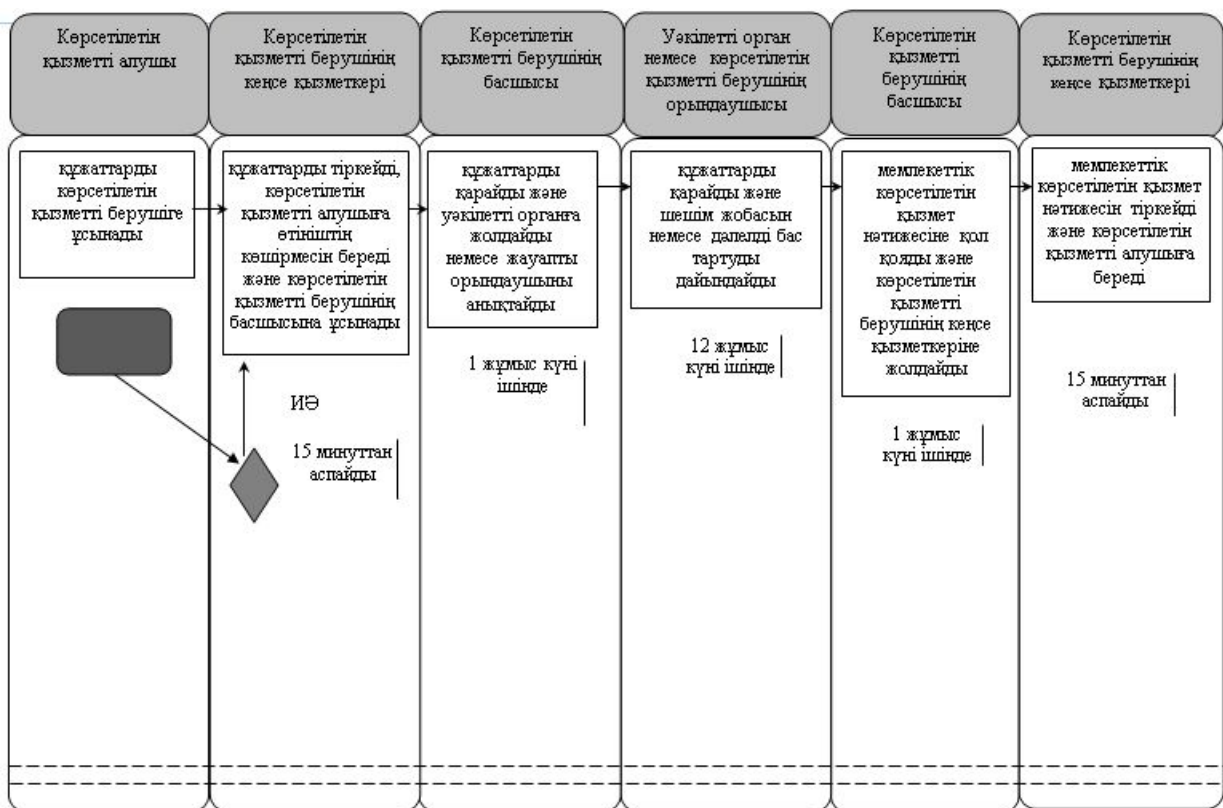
Көрсетілетін қызметті алушы

Көрсетілетін қызметті берушінің кеңсе қызметкері

Көрсетілетін қызметті берушінің басшысы

Уәкілетті орган немесе көрсетілетін қызметті берушінің орындаушысы

Көрсетілетін қызметті берушінің басшысы

Көрсетілетін қызметті берушінің кеңсе қызметкері

құжаттарды көрсетілетін қызметті берушіге ұсынады

құжаттарды тіркейді, көрсетілетін қызметті алушыға өтініштің көшірмесін береді және көрсетілетін қызметті берушінің басшысына ұсынады

ИӘ

15 минуттан аспайды

құжаттарды қарайды және уәкілетті органға жолдайды немесе жауапты орындаушыны анықтайды

1 жұмыс күні ішінде

құжаттарды қарайды және шешім жобасын немесе дәлелді бас тартуды дайындайды

12 жұмыс күні ішінде

мемлекеттік көрсетілетін қызмет нәтижесіне қол қояды және көрсетілетін қызметті берушінің кеңсе қызметкеріне жолдайды

1 жұмыс күні ішінде

мемлекеттік көрсетілетін қызмет нәтижесін тіркейді және көрсетілетін қызметті алушыға береді

15 минуттан аспайды